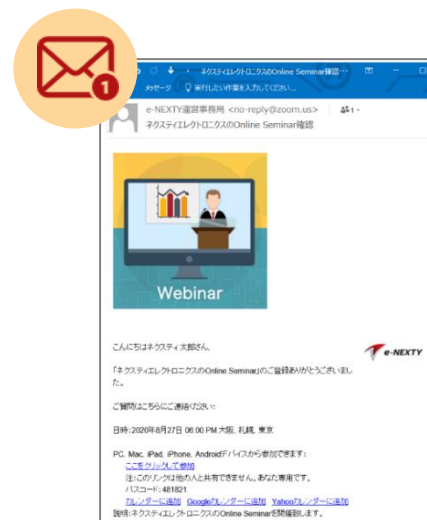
1

ネクスティエレクトロニクスのOnline Seminar確認

メッセージ 実行したい作業を入力してください...

e-NEXTY運営事務局 <no-reply@zoom.us>
ネクスティエレクトロニクスのOnline Seminar確認

Webinar

こんにちはネクスティ太郎さん、

e-NEXTY

「ネクスティエレクトロニクスのOnline Seminar」のご登録ありがとうございました。

ご質問はこちらにご連絡ください：

日時：2020年8月27日 06:00 PM 大阪、札幌、東京

PC、Mac、iPad、iPhone、Androidデバイスから参加できます：
ここをクリックして参加
注：このリンクは他の人と共有できません。あなた専用です。
パスコード：481821
カレンダーに追加 Googleカレンダーに追加 Yahooカレンダーに追加
説明：ネクスティエレクトロニクスのOnline Seminarを開催致します。